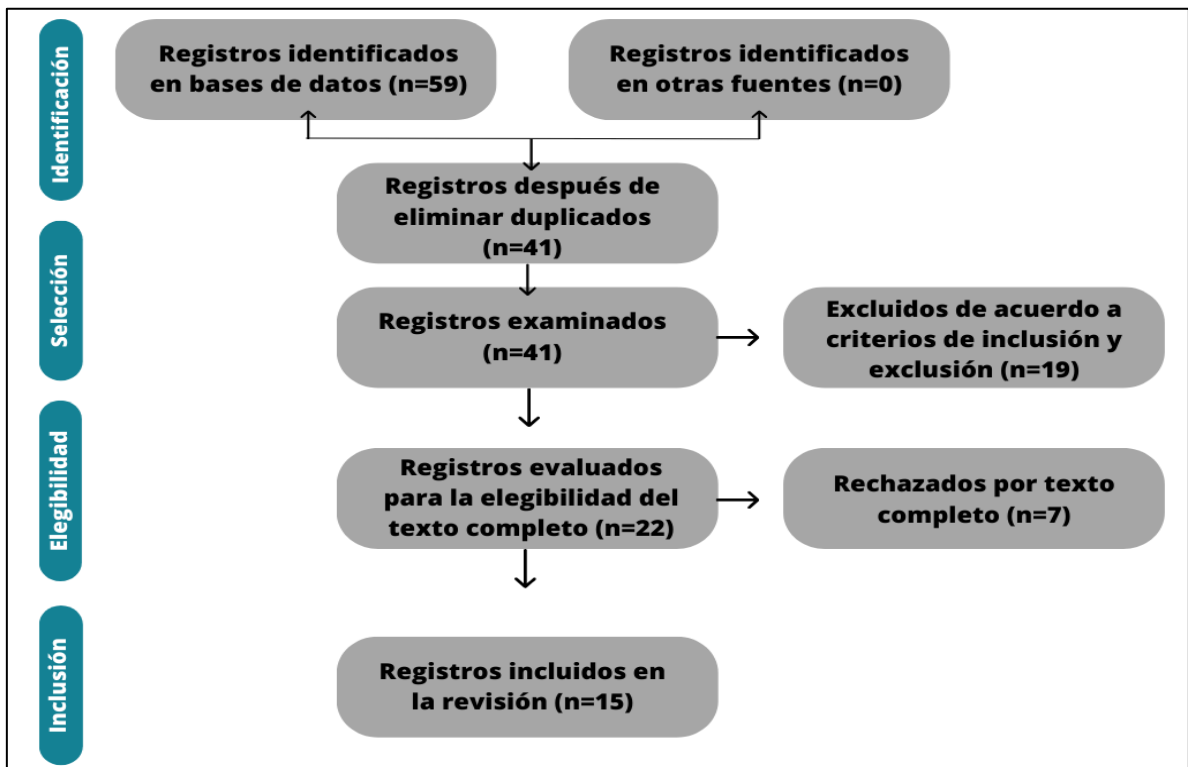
Identificación

Registros identificados en bases de datos (n=59)

Registros identificados en otras fuentes (n=0)

Registros después de eliminar duplicados (n=41)

Selección

Registros examinados (n=41)

Excluidos de acuerdo a criterios de inclusión y exclusión (n=19)

Elegibilidad

Registros evaluados para la elegibilidad del texto completo (n=22)

Rechazados por texto completo (n=7)

Inclusión

Registros incluidos en la revisión (n=15)